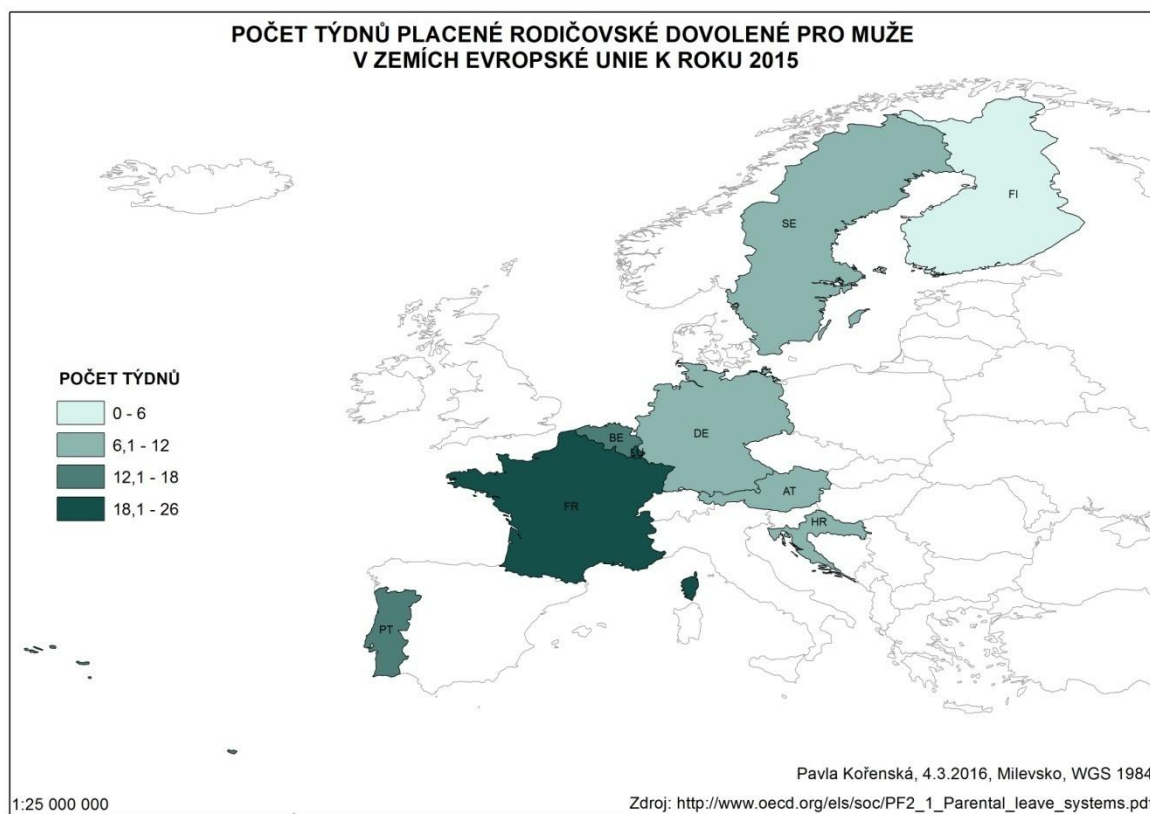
POČET TÝDNŮ PLACENÉ RODIČOVSKÉ DOVOLENÉ PRO MUŽE
V ZEMÍCH EVROPSKÉ UNIE K ROKU 2015

FI
SE
DE
BE
LU
AT
HR
FR
PT

POČET TÝDNŮ
0 - 6
6,1 - 12
12,1 - 18
18,1 - 26

Pavla Kořenská, 4.3.2016, Milevsko, WGS 1984
1:25 000 000
Zdroj: http://www.oecd.org/els/soc/PF2_1_Parental_leave_systems.pd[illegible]